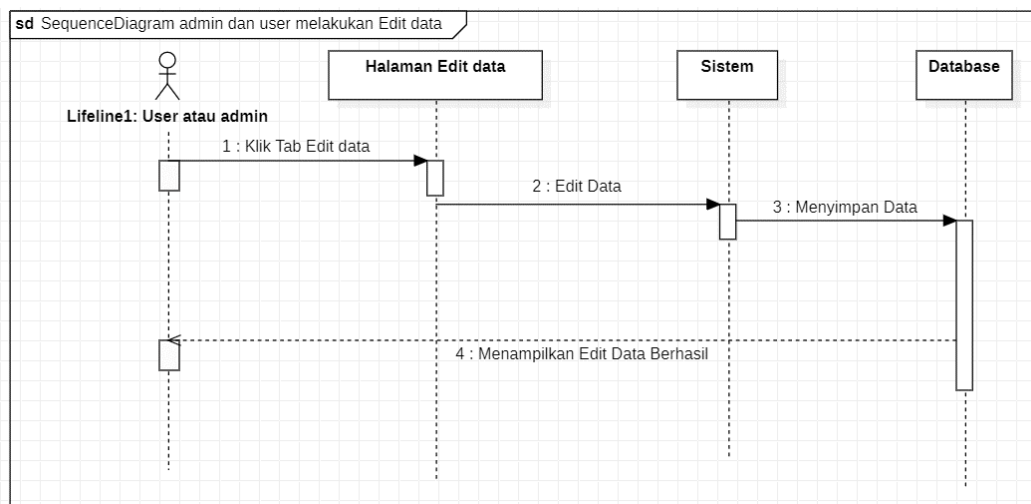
sd SequenceDiagram admin dan user melakukan Edit data

Halaman Edit data

Sistem

Database

Lifeline1: User atau admin

1 : Klik Tab Edit data

2 : Edit Data

3 : Menyimpan Data

4 : Menampilkan Edit Data Berhasil